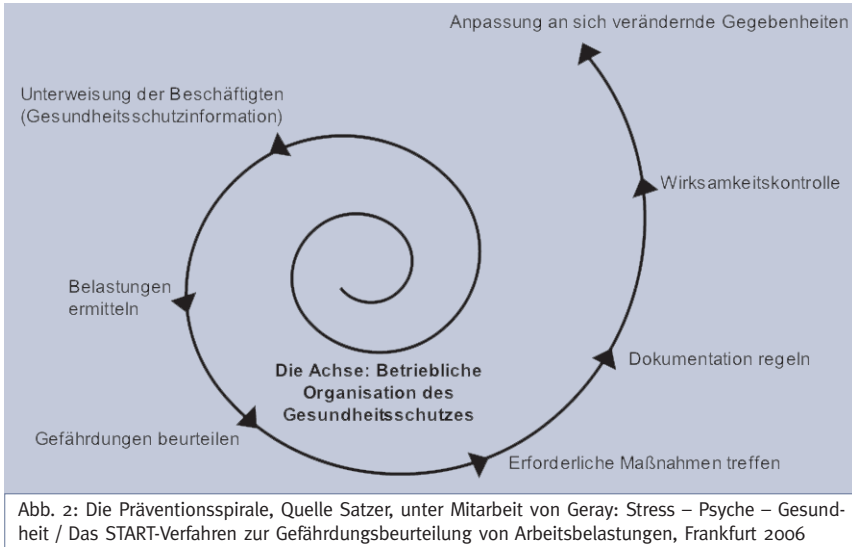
Anpassung an sich verändernde Gegebenheiten

Unterweisung der Beschäftigten (Gesundheitsschutzinformation)

Wirksamkeitskontrolle

Belastungen ermitteln

Die Achse: Betriebliche Organisation des Gesundheitsschutzes

Dokumentation regeln

Gefährdungen beurteilen

Erforderliche Maßnahmen treffen

Abb. 2: Die Präventionsspirale, Quelle Satzer, unter Mitarbeit von Geray: Stress – Psyche – Gesundheit / Das START-Verfahren zur Gefährdungsbeurteilung von Arbeitsbelastungen, Frankfurt 2006